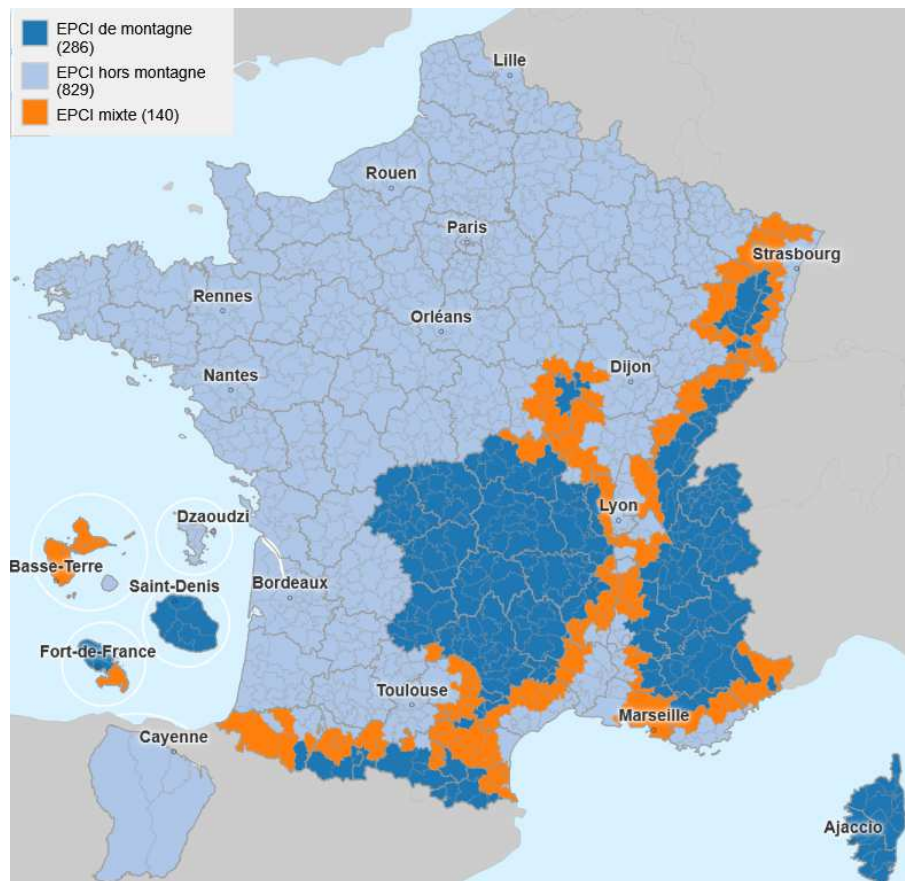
EPCI de montagne (286)
EPCI hors montagne (829)
EPCI mixte (140)

Lille
Rouen
Paris
Strasbourg
Rennes
Orléans
Nantes
Dijon
Lyon
Dzaoudzi
Basse-Terre
Saint-Denis
Bordeaux
Fort-de-France
Toulouse
Marseille
Cayenne
Ajaccio